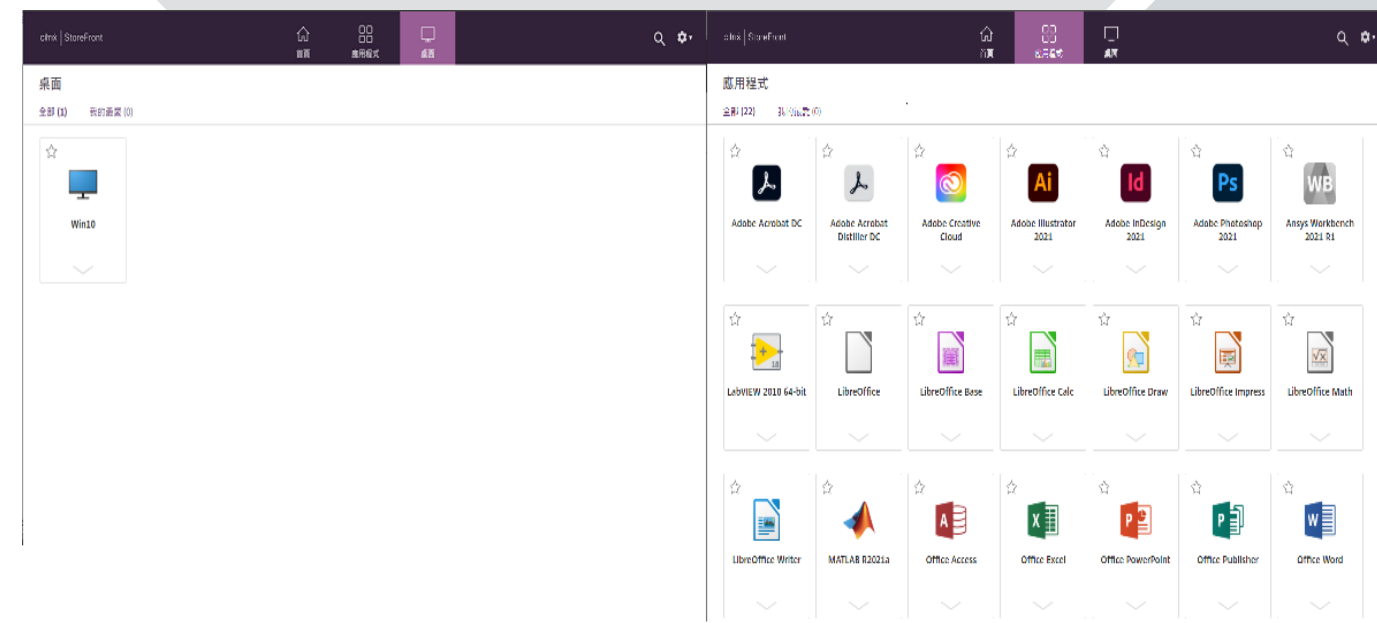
citrix | StoreFront

首頁 應用程式 桌面

桌面

全部 (1) 我的最愛 (0)

Win10

citrix | StoreFront

首頁 應用程式 桌面

應用程式

全部 (22) 我的最愛 (0)

Adobe Acrobat DC

Adobe Acrobat Distiller DC

Adobe Creative Cloud

Adobe Illustrator 2021

Adobe InDesign 2021

Adobe Photoshop 2021

Ansys Workbench 2021 R1

LabVIEW 2018 64-bit

LibreOffice

LibreOffice Base

LibreOffice Calc

LibreOffice Draw

LibreOffice Impress

LibreOffice Math

LibreOffice Writer

MATLAB R2021a

Office Access

Office Excel

Office PowerPoint

Office Publisher

Office Word